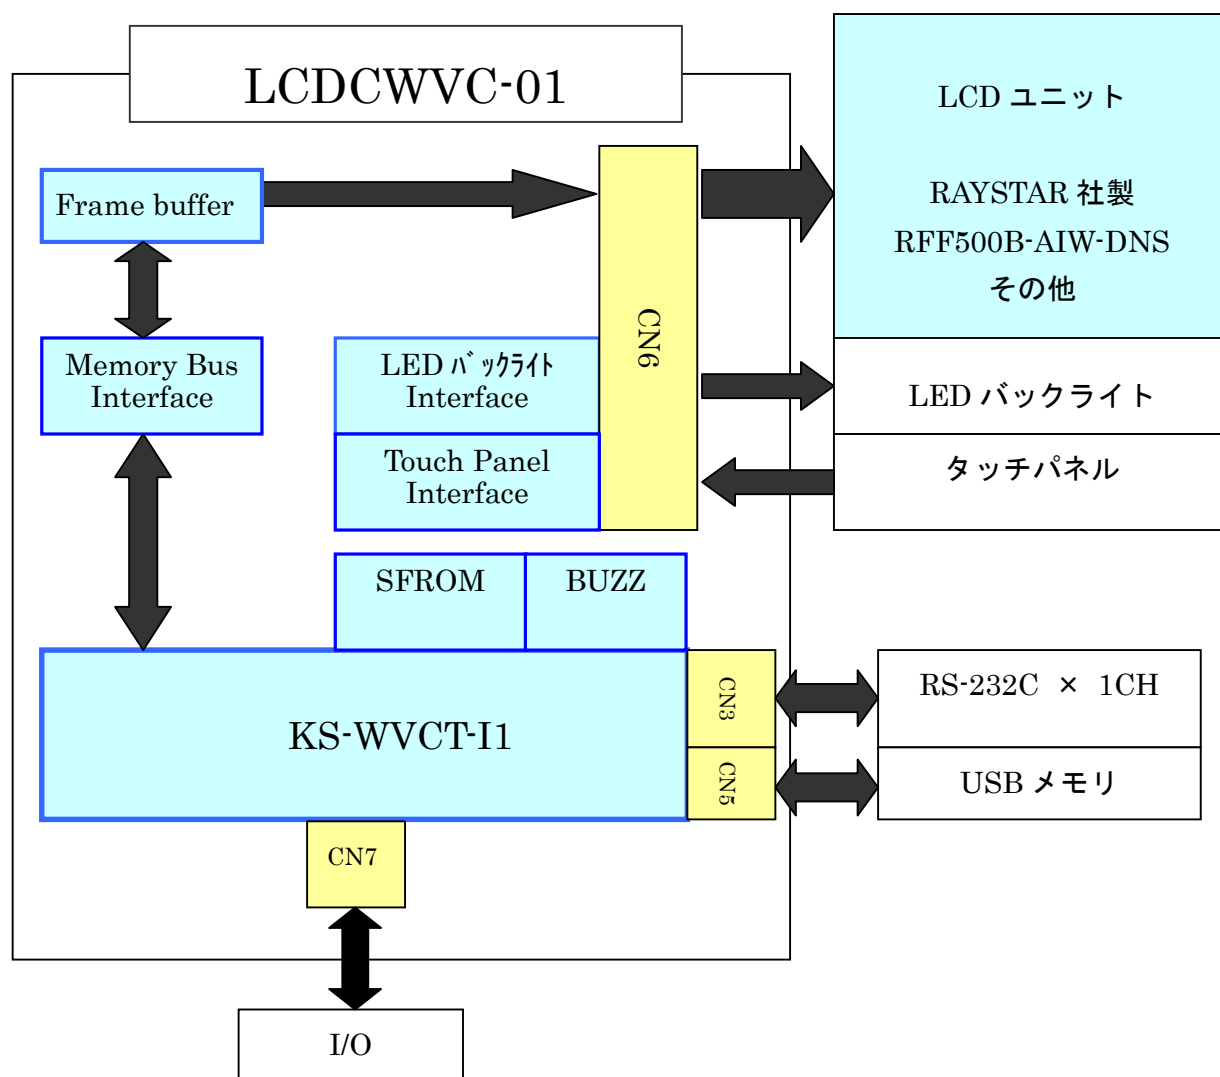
LCDCWVC-01

Frame buffer

Memory Bus Interface

LED ﾊﾞｯｸﾗｲﾄ Interface

Touch Panel Interface

CN6

LCD ユニット

RAYSTAR 社製
RFF500B-AIW-DNS
その他

LED バックライト

タッチパネル

SFROM

BUZZ

KS-WVCT-I1

CN3

CN5

RS-232C × 1CH

USB メモリ

CN7

I/O